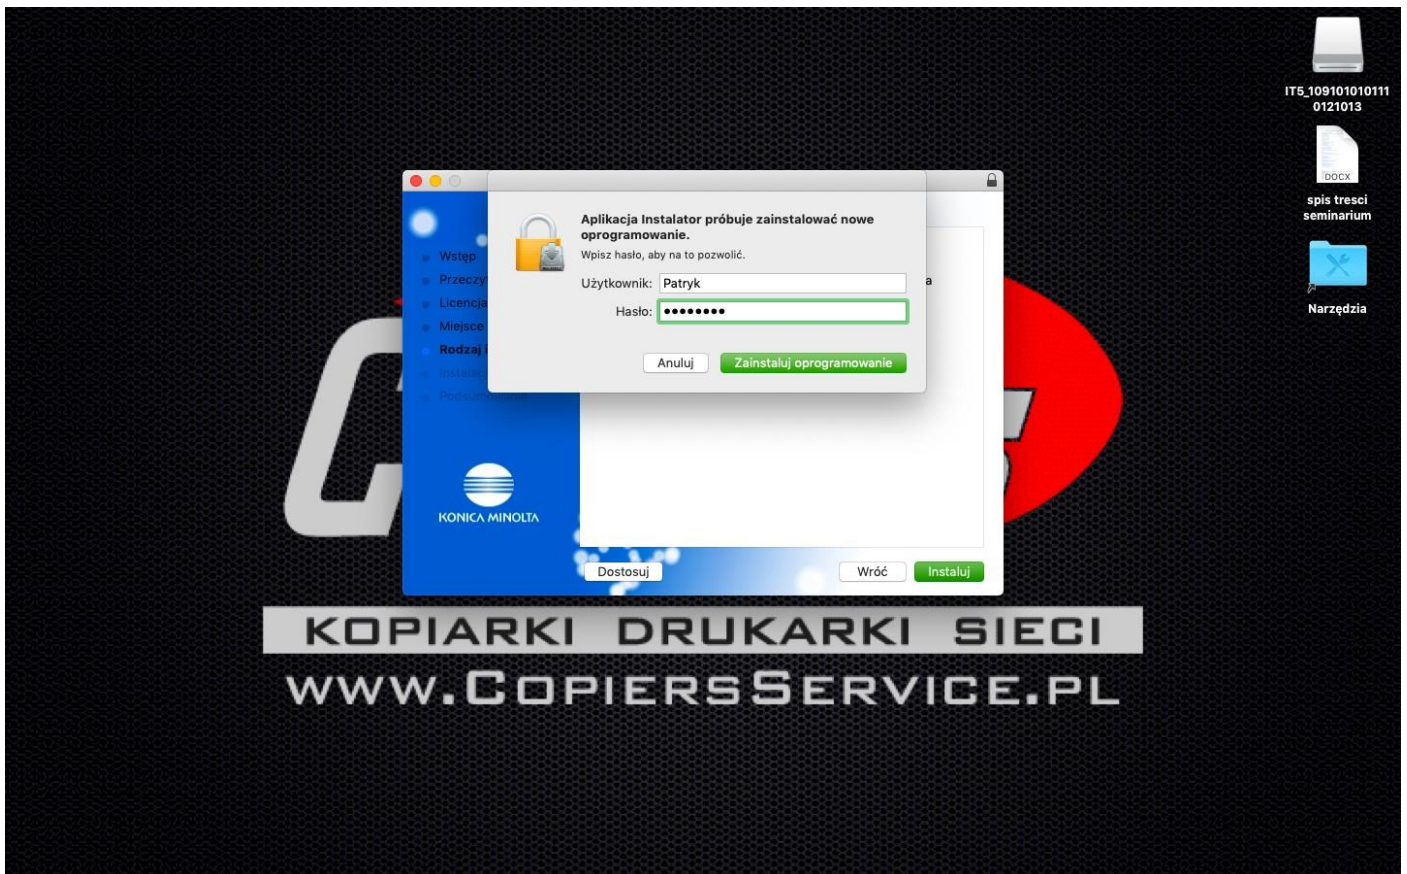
IT5_109101010111 0121013

DOCX

spis tresci seminarium

Narzędzia

Aplikacja Instalator próbuje zainstalować nowe oprogramowanie.

Wpisz hasło, aby na to pozwolić.

Użytkownik: Patryk

Hasło: ••••••••

Anuluj

Zainstaluj oprogramowanie

Wstęp

Przeczy

Licencja

Miejsce

Rodzaj i

Instala

Podsum

a

KONICA MINOLTA

Dostosuj

Wróć

Instaluj

KOPIARKI DRUKARKI SIECI

WWW.COPIERSSERVICE.PL